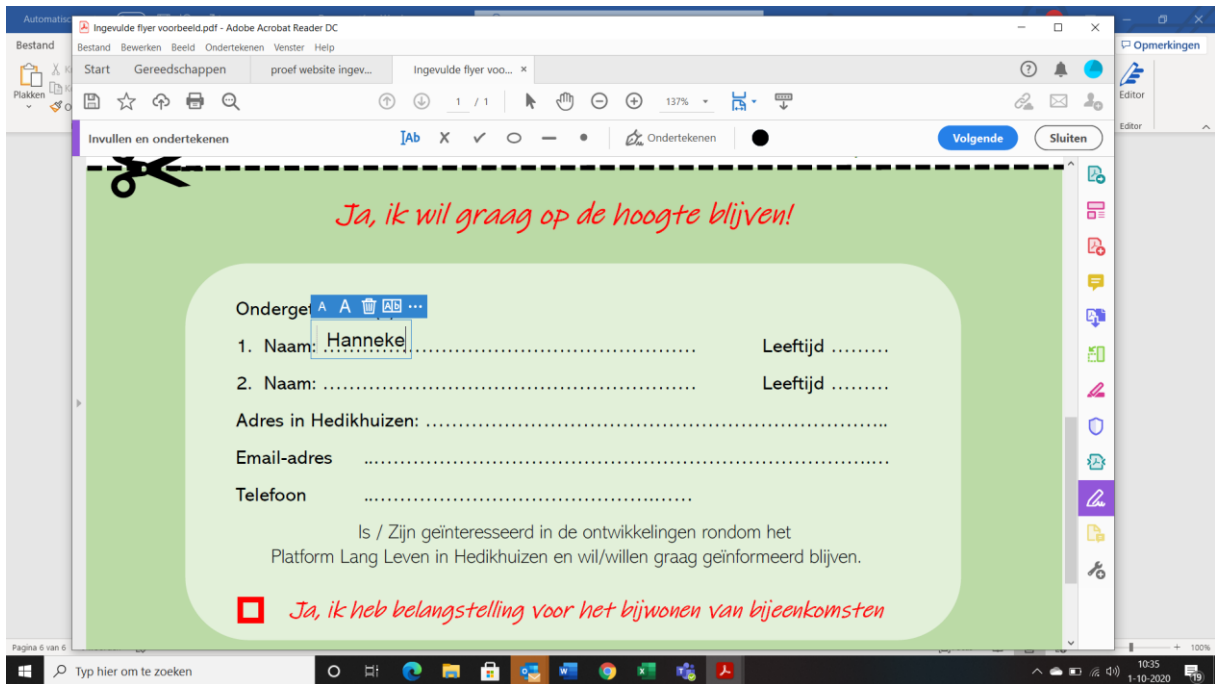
Automatisc
Bestand
Plakken
Ingevulde flyer voorbeeld.pdf - Adobe Acrobat Reader DC
Bestand Bewerken Beeld Ondertekenen Venster Help
Start Gereedschappen proef website ingev... Ingevulde flyer voo... ×
1 / 1 137%
Invullen en ondertekenen
Ab × ✓ ○ — • Ondertekenen
Volgende Sluiten
Opmerkingen
Editor
Editor

Ja, ik wil graag op de hoogte blijven!

Onderget
A A
1. Naam: Hanneke ............................................ Leeftijd .........
2. Naam: ........................................................ Leeftijd .........
Adres in Hedikhuizen: ..........................................................................
Email-adres ..........................................................................
Telefoon ...............................................

Is / Zijn geïnteresseerd in de ontwikkelingen rondom het Platform Lang Leven in Hedikhuizen en wil/willen graag geïnformeerd blijven.

Ja, ik heb belangstelling voor het bijwonen van bijeenkomsten

Pagina 6 van 6
100%
Typ hier om te zoeken
10:35
1-10-2020
19